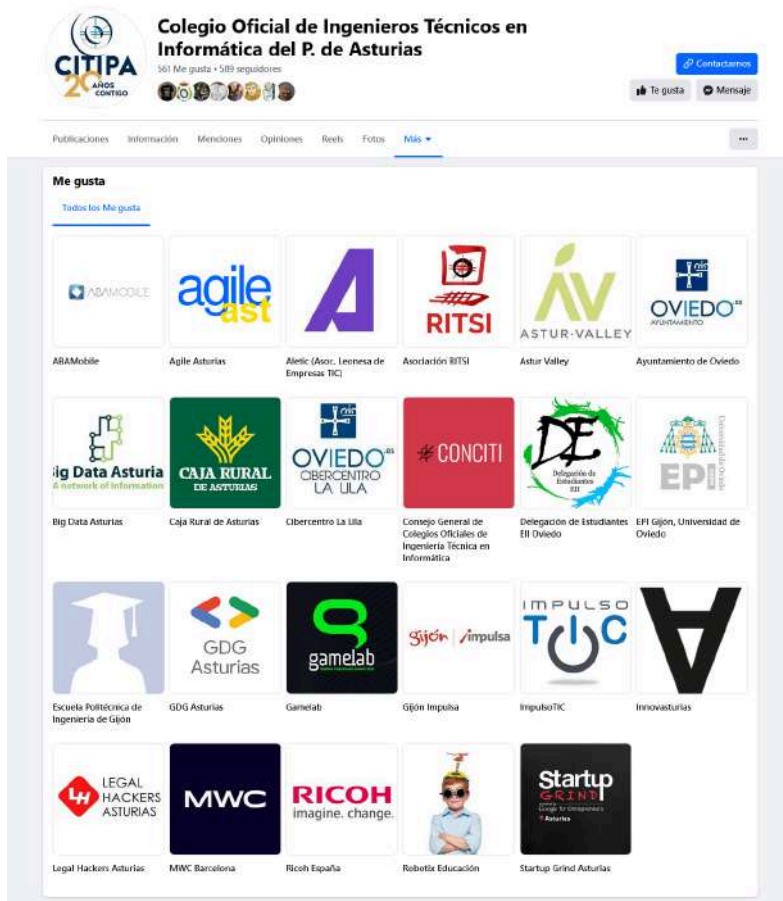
CITIPA
20 AÑOS CONTIGO

Colegio Oficial de Ingenieros Técnicos en Informática del P. de Asturias
561 Me gusta • 589 seguidores

Contactarnos
Te gusta
Mensaje

Publicaciones Información Menciones Opiniones Reels Fotos Más

...

Me gusta

Todos los Me gusta

ABAMOBILE
ABAMobile

agile ast
Agile Asturias

Aletic (Asoc. Leonesa de Empresas TIC)

RITSI
Asociación RITSI

ASTUR·VALLEY
Astur Valley

OVIEDO AYUNTAMIENTO
Ayuntamiento de Oviedo

Big Data Asturia
A network of information
Big Data Asturias

CAJA RURAL DE ASTURIAS
Caja Rural de Asturias

OVIEDO CIBERCENTRO LA ULA
Cibercentro La Ula

CONCITI
Consejo General de Colegios Oficiales de Ingeniería Técnica en Informática

DE
Delegación de Estudiantes EII
Delegación de Estudiantes EII Oviedo

EPI
Universidad de Oviedo
EPI Gijón, Universidad de Oviedo

Escuela Politécnica de Ingeniería de Gijón

GDG Asturias
GDG Asturias

gamelab
Gamelab

Gijón | impulsa
Gijón Impulsa

IMPULSO TIC
ImpulsoTIC

Innovasturias

LEGAL HACKERS ASTURIAS
Legal Hackers Asturias

MWC
MWC Barcelona

RICOH imagine. change.
Ricoh España

Robotix Educación

Startup GRIND
Asturias
Startup Grind Asturias